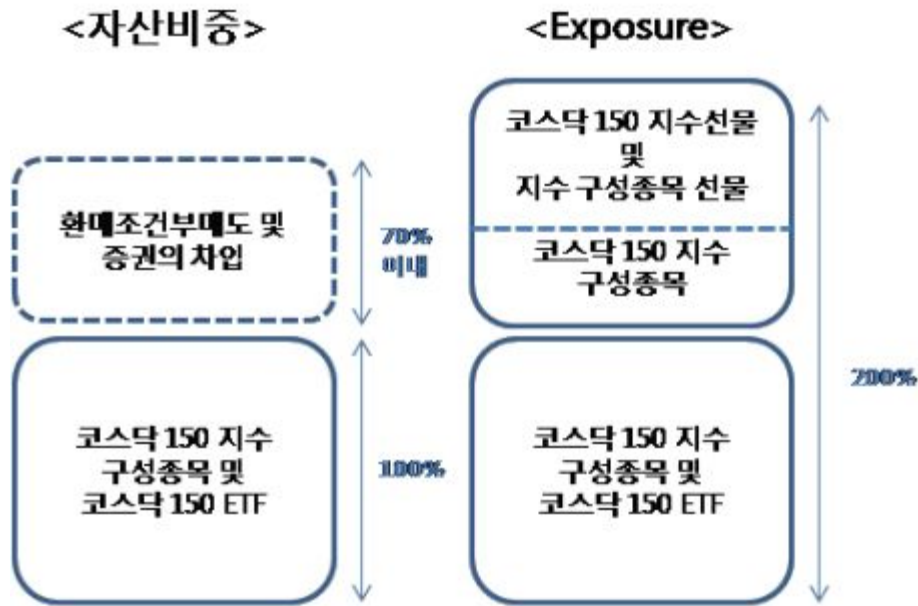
<자산비중>

<Exposure>

환매조건부매도 및 증권의 차입

70% 이내

코스닥 150 지수 구성종목 및 코스닥 150 ETF

100%

코스닥 150 지수선물 및 지수 구성종목 선물

코스닥 150 지수 구성종목

코스닥 150 지수 구성종목 및 코스닥 150 ETF

200%